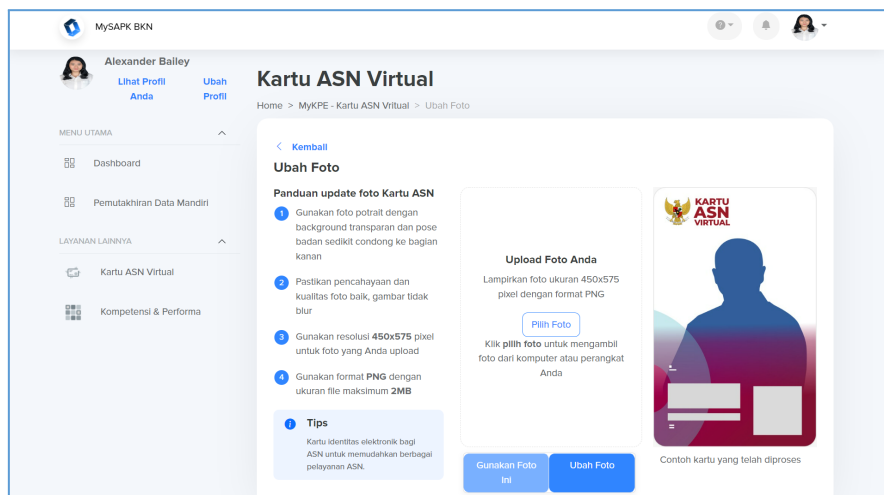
MySAPK BKN

Alexander Bailey

Lihat Profil Anda

Ubah Profil

MENU UTAMA

Dashboard

Pemutakhiran Data Mandiri

LAYANAN LAINNYA

Kartu ASN Virtual

Kompetensi & Performa

Kartu ASN Virtual

Home > MyKPE - Kartu ASN Virtual > Ubah Foto

< Kembali

Ubah Foto

Panduan update foto Kartu ASN

1 Gunakan foto potrait dengan background transparan dan pose badan sedikit condong ke bagian kanan

2 Pastikan pencahayaan dan kualitas foto baik, gambar tidak blur

3 Gunakan resolusi 450x575 pixel untuk foto yang Anda upload

4 Gunakan format PNG dengan ukuran file maksimum 2MB

Tips

Kartu identitas elektronik bagi ASN untuk memudahkan berbagai pelayanan ASN.

Upload Foto Anda

Lampirkan foto ukuran 450x575 pixel dengan format PNG

Pilih Foto

Klik pilih foto untuk mengambil foto dari komputer atau perangkat Anda

KARTU ASN VIRTUAL

Contoh kartu yang telah diproses

Gunakan Foto Ini

Ubah Foto